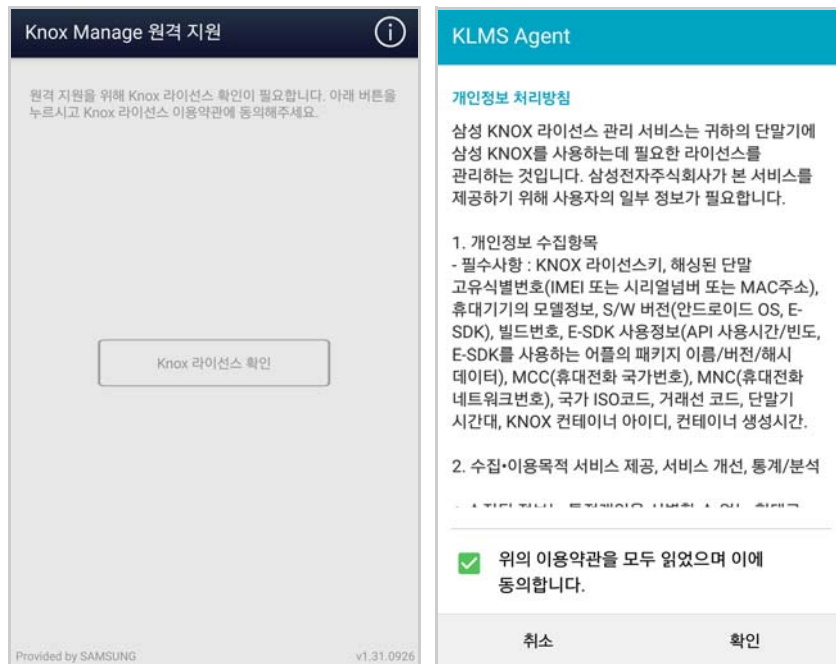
Knox Manage 원격 지원

원격 지원을 위해 Knox 라이선스 확인이 필요합니다. 아래 버튼을 누르시고 Knox 라이선스 이용약관에 동의해주세요.

Knox 라이선스 확인

Provided by SAMSUNG

v1.31.0926

KLMS Agent

개인정보 처리방침

삼성 KNOX 라이선스 관리 서비스는 귀하의 단말기에 삼성 KNOX를 사용하는데 필요한 라이선스를 관리하는 것입니다. 삼성전자주식회사가 본 서비스를 제공하기 위해 사용자의 일부 정보가 필요합니다.

1. 개인정보 수집항목
- 필수사항 : KNOX 라이선스키, 해싱된 단말 고유식별번호(IMEI 또는 시리얼넘버 또는 MAC주소), 휴대기기의 모델정보, S/W 버전(안드로이드 OS, E-SDK), 빌드번호, E-SDK 사용정보(API 사용시간/빈도, E-SDK를 사용하는 어플의 패키지 이름/버전/해시 데이터), MCC(휴대전화 국가번호), MNC(휴대전화 네트워크번호), 국가 ISO코드, 거래선 코드, 단말기 시간대, KNOX 컨테이너 아이디, 컨테이너 생성시간.

2. 수집•이용목적 서비스 제공, 서비스 개선, 통계/분석

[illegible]

위의 이용약관을 모두 읽었으며 이에 동의합니다.

취소

확인